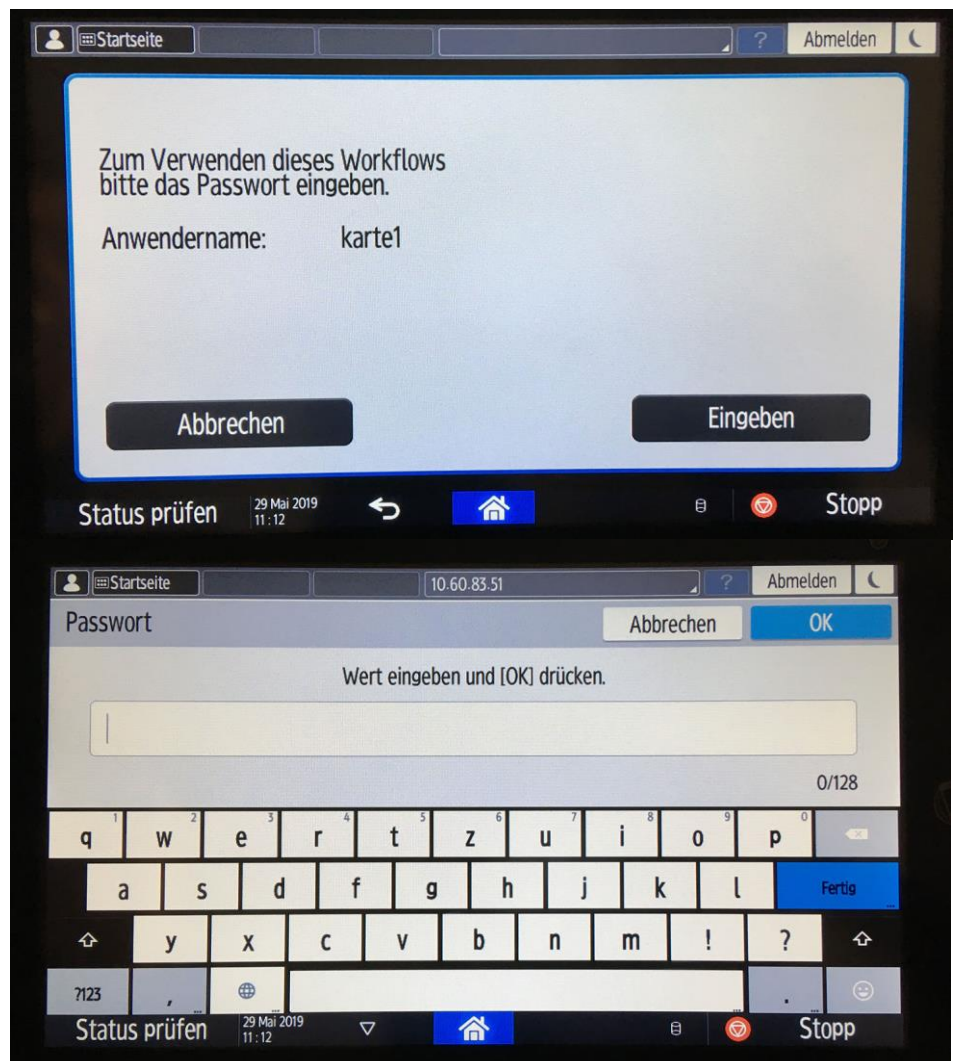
Startseite

?

Abmelden

Zum Verwenden dieses Workflows bitte das Passwort eingeben.

Anwendername: karte1

Abbrechen

Eingeben

Status prüfen

29 Mai 2019
11:12

Stopp

Startseite

10.60.83.51

?

Abmelden

Passwort

Abbrechen

OK

Wert eingeben und [OK] drücken.

0/128

| q 1 | w 2 | e 3 | r 4 | t 5 | z 6 | u 7 | i 8 | o 9 | p 0 | |
|---|---|---|---|---|---|---|---|---|---|---|
| a | s | d | f | g | h | j | k | l | Fertig | |
| ⇧ | y | x | c | v | b | n | m | ! | ? | ⇧ |
| ?123 | , | | | | | | | | . | |

Status prüfen

29 Mai 2019
11:12

Stopp